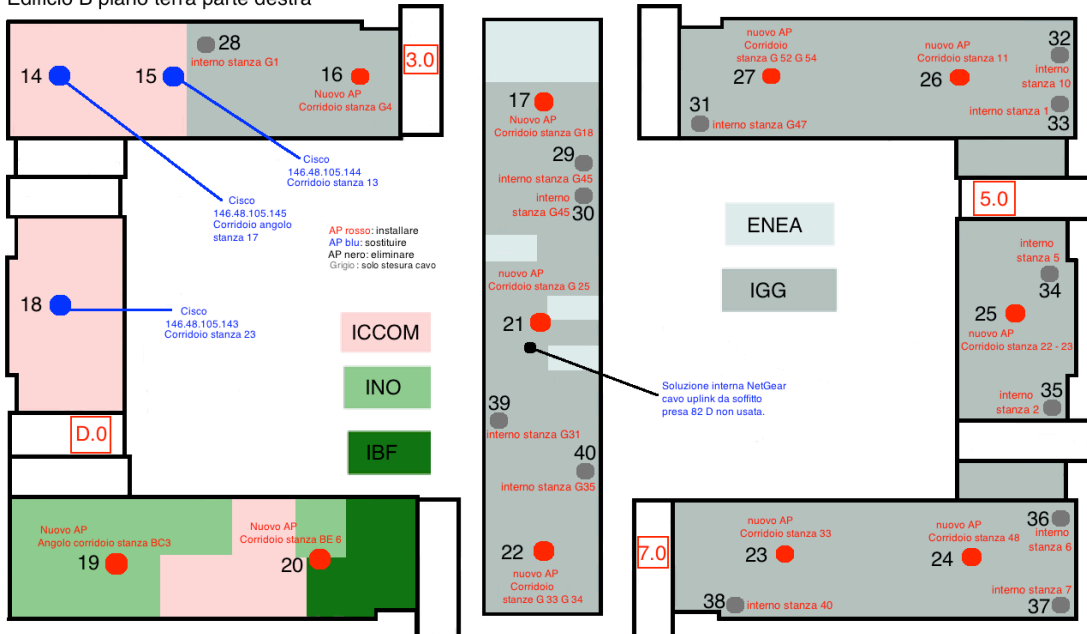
Edificio D piano terra parte destra

28
interno stanza G1

14

15

16
Nuovo AP
Corridoio stanza G4

3.0

Cisco
146.48.105.144
Corridoio stanza 13

Cisco
146.48.105.145
Corridoio angolo
stanza 17

AP rosso: installare
AP blu: sostituire
AP nero: eliminare
Grigio : solo stesura cavo

18

Cisco
146.48.105.143
Corridoio stanza 23

ICCOM

INO

IBF

D.0

Nuovo AP
Angolo corridoio stanza BC3
19

Nuovo AP
Corridoio stanza BE 6
20

17
Nuovo AP
Corridoio stanza G18

29
interno stanza G45

interno
stanza G45
30

nuovo AP
Corridoio stanza G 25

21

Soluzione interna NetGear
cavo uplink da soffitto
presa 82 D non usata.

39
interno stanza G31

40
interno stanza G35

22
nuovo AP
Corridoio
stanze G 33 G 34

nuovo AP
Corridoio
stanza G 52 G 54
27

31
interno stanza G47

nuovo AP
Corridoio stanza 11
26

32
interno
stanza 10

interno stanza 1
33

ENEA

IGG

5.0

interno
stanza 5
34

25
nuovo AP
Corridoio stanza 22 - 23

interno
stanza 2
35

7.0

nuovo AP
Corridoio stanza 33
23

nuovo AP
Corridoio stanza 48
24

36
interno
stanza 6

interno stanza 7
37

38
interno stanza 40